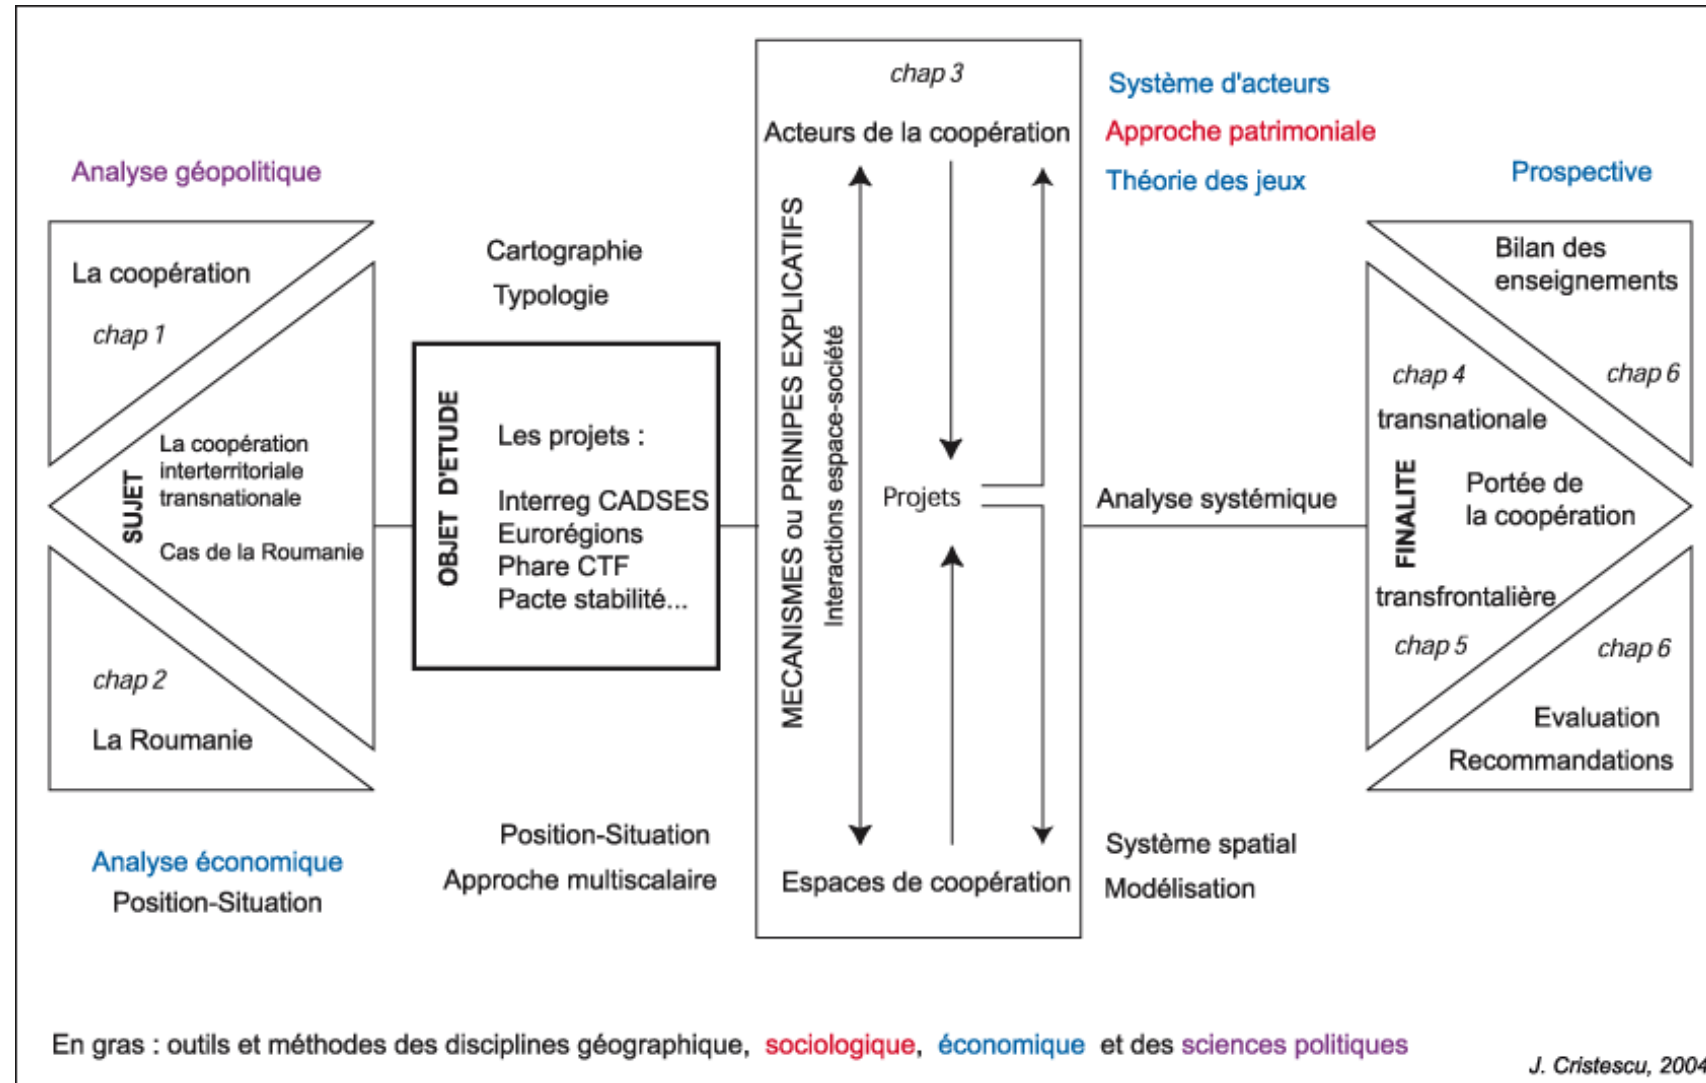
Analyse géopolitique

La coopération

chap 1

SUJET

La coopération interterritoriale transnationale

Cas de la Roumanie

chap 2

La Roumanie

Analyse économique

Position-Situation

Cartographie

Typologie

OBJET D'ETUDE

Les projets :

Interreg CADSES
Eurorégions
Phare CTF
Pacte stabilité...

Position-Situation

Approche multiscalaire

chap 3

Acteurs de la coopération

MECANISMES ou PRINIPES EXPLICATIFS

Interactions espace-société

Projets

Espaces de coopération

Système d'acteurs

Approche patrimoniale

Théorie des jeux

Analyse systémique

Système spatial

Modélisation

Prospective

Bilan des enseignements

chap 4

chap 6

transnationale

FINALITE

Portée de la coopération

transfrontalière

chap 5

chap 6

Evaluation

Recommandations

En gras : outils et méthodes des disciplines géographique, sociologique, économique et des sciences politiques

J. Cristescu, 2004